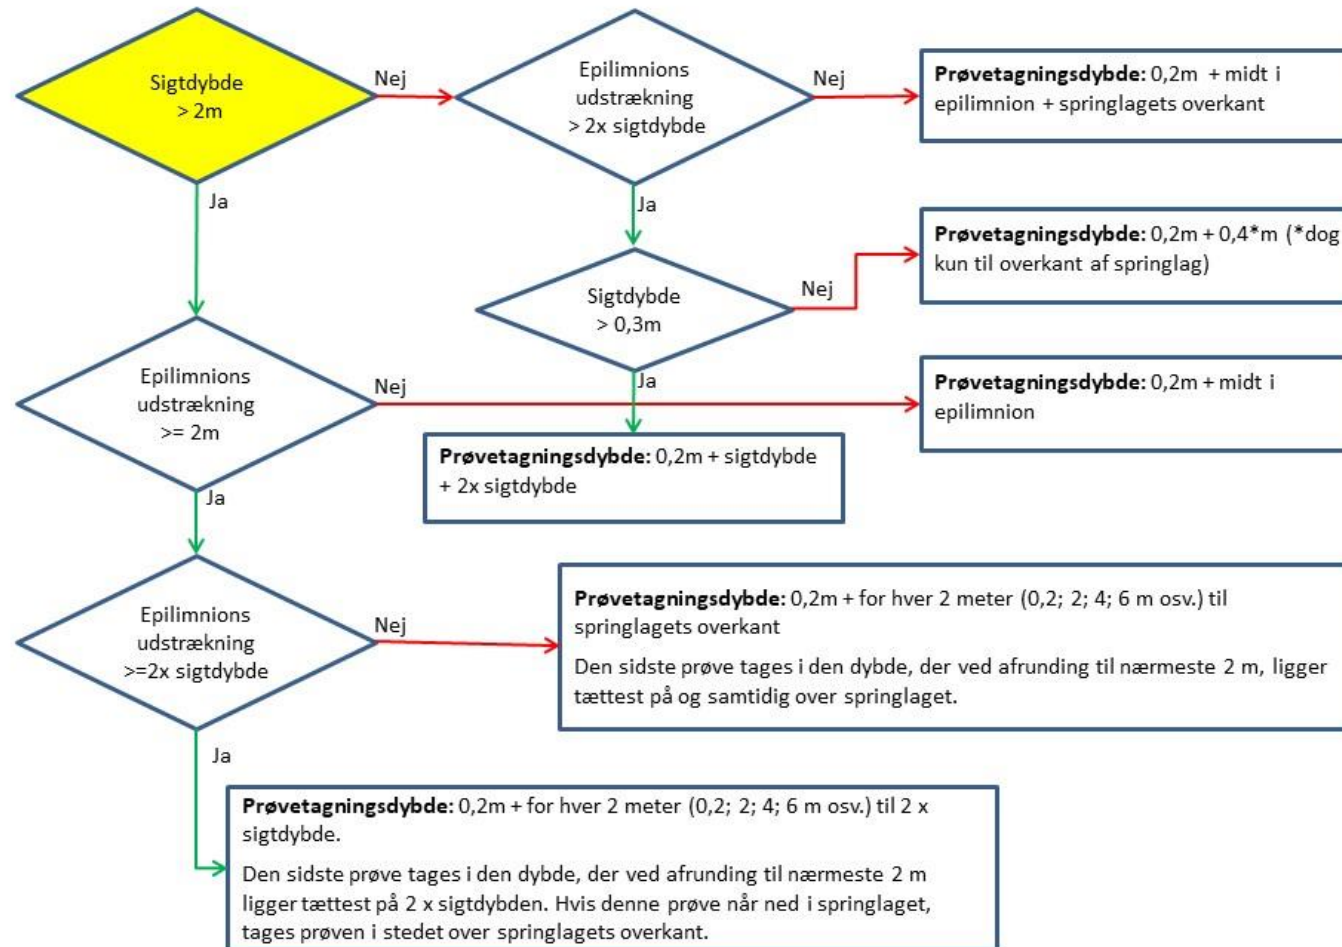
Sigtdybde
> 2m

Nej

Epilimnions udstrækning > 2x sigtdybde

Nej

**Prøvetagningsdybde:** 0,2m + midt i epilimnion + springlagets overkant

Ja

Ja

**Prøvetagningsdybde:** 0,2m + 0,4*m (*dog kun til overkant af springlag)

Sigtdybde
> 0,3m

Nej

Ja

Epilimnions udstrækning >= 2m

Nej

**Prøvetagningsdybde:** 0,2m + midt i epilimnion

**Prøvetagningsdybde:** 0,2m + sigtdybde + 2x sigtdybde

Ja

Epilimnions udstrækning >=2x sigtdybde

Nej

**Prøvetagningsdybde:** 0,2m + for hver 2 meter (0,2; 2; 4; 6 m osv.) til springlagets overkant

Den sidste prøve tages i den dybde, der ved afrunding til nærmeste 2 m, ligger tættest på og samtidig over springlaget.

Ja

**Prøvetagningsdybde:** 0,2m + for hver 2 meter (0,2; 2; 4; 6 m osv.) til 2 x sigtdybde.

Den sidste prøve tages i den dybde, der ved afrunding til nærmeste 2 m ligger tættest på 2 x sigtdybden. Hvis denne prøve når ned i springlaget, tages prøven i stedet over springlagets overkant.